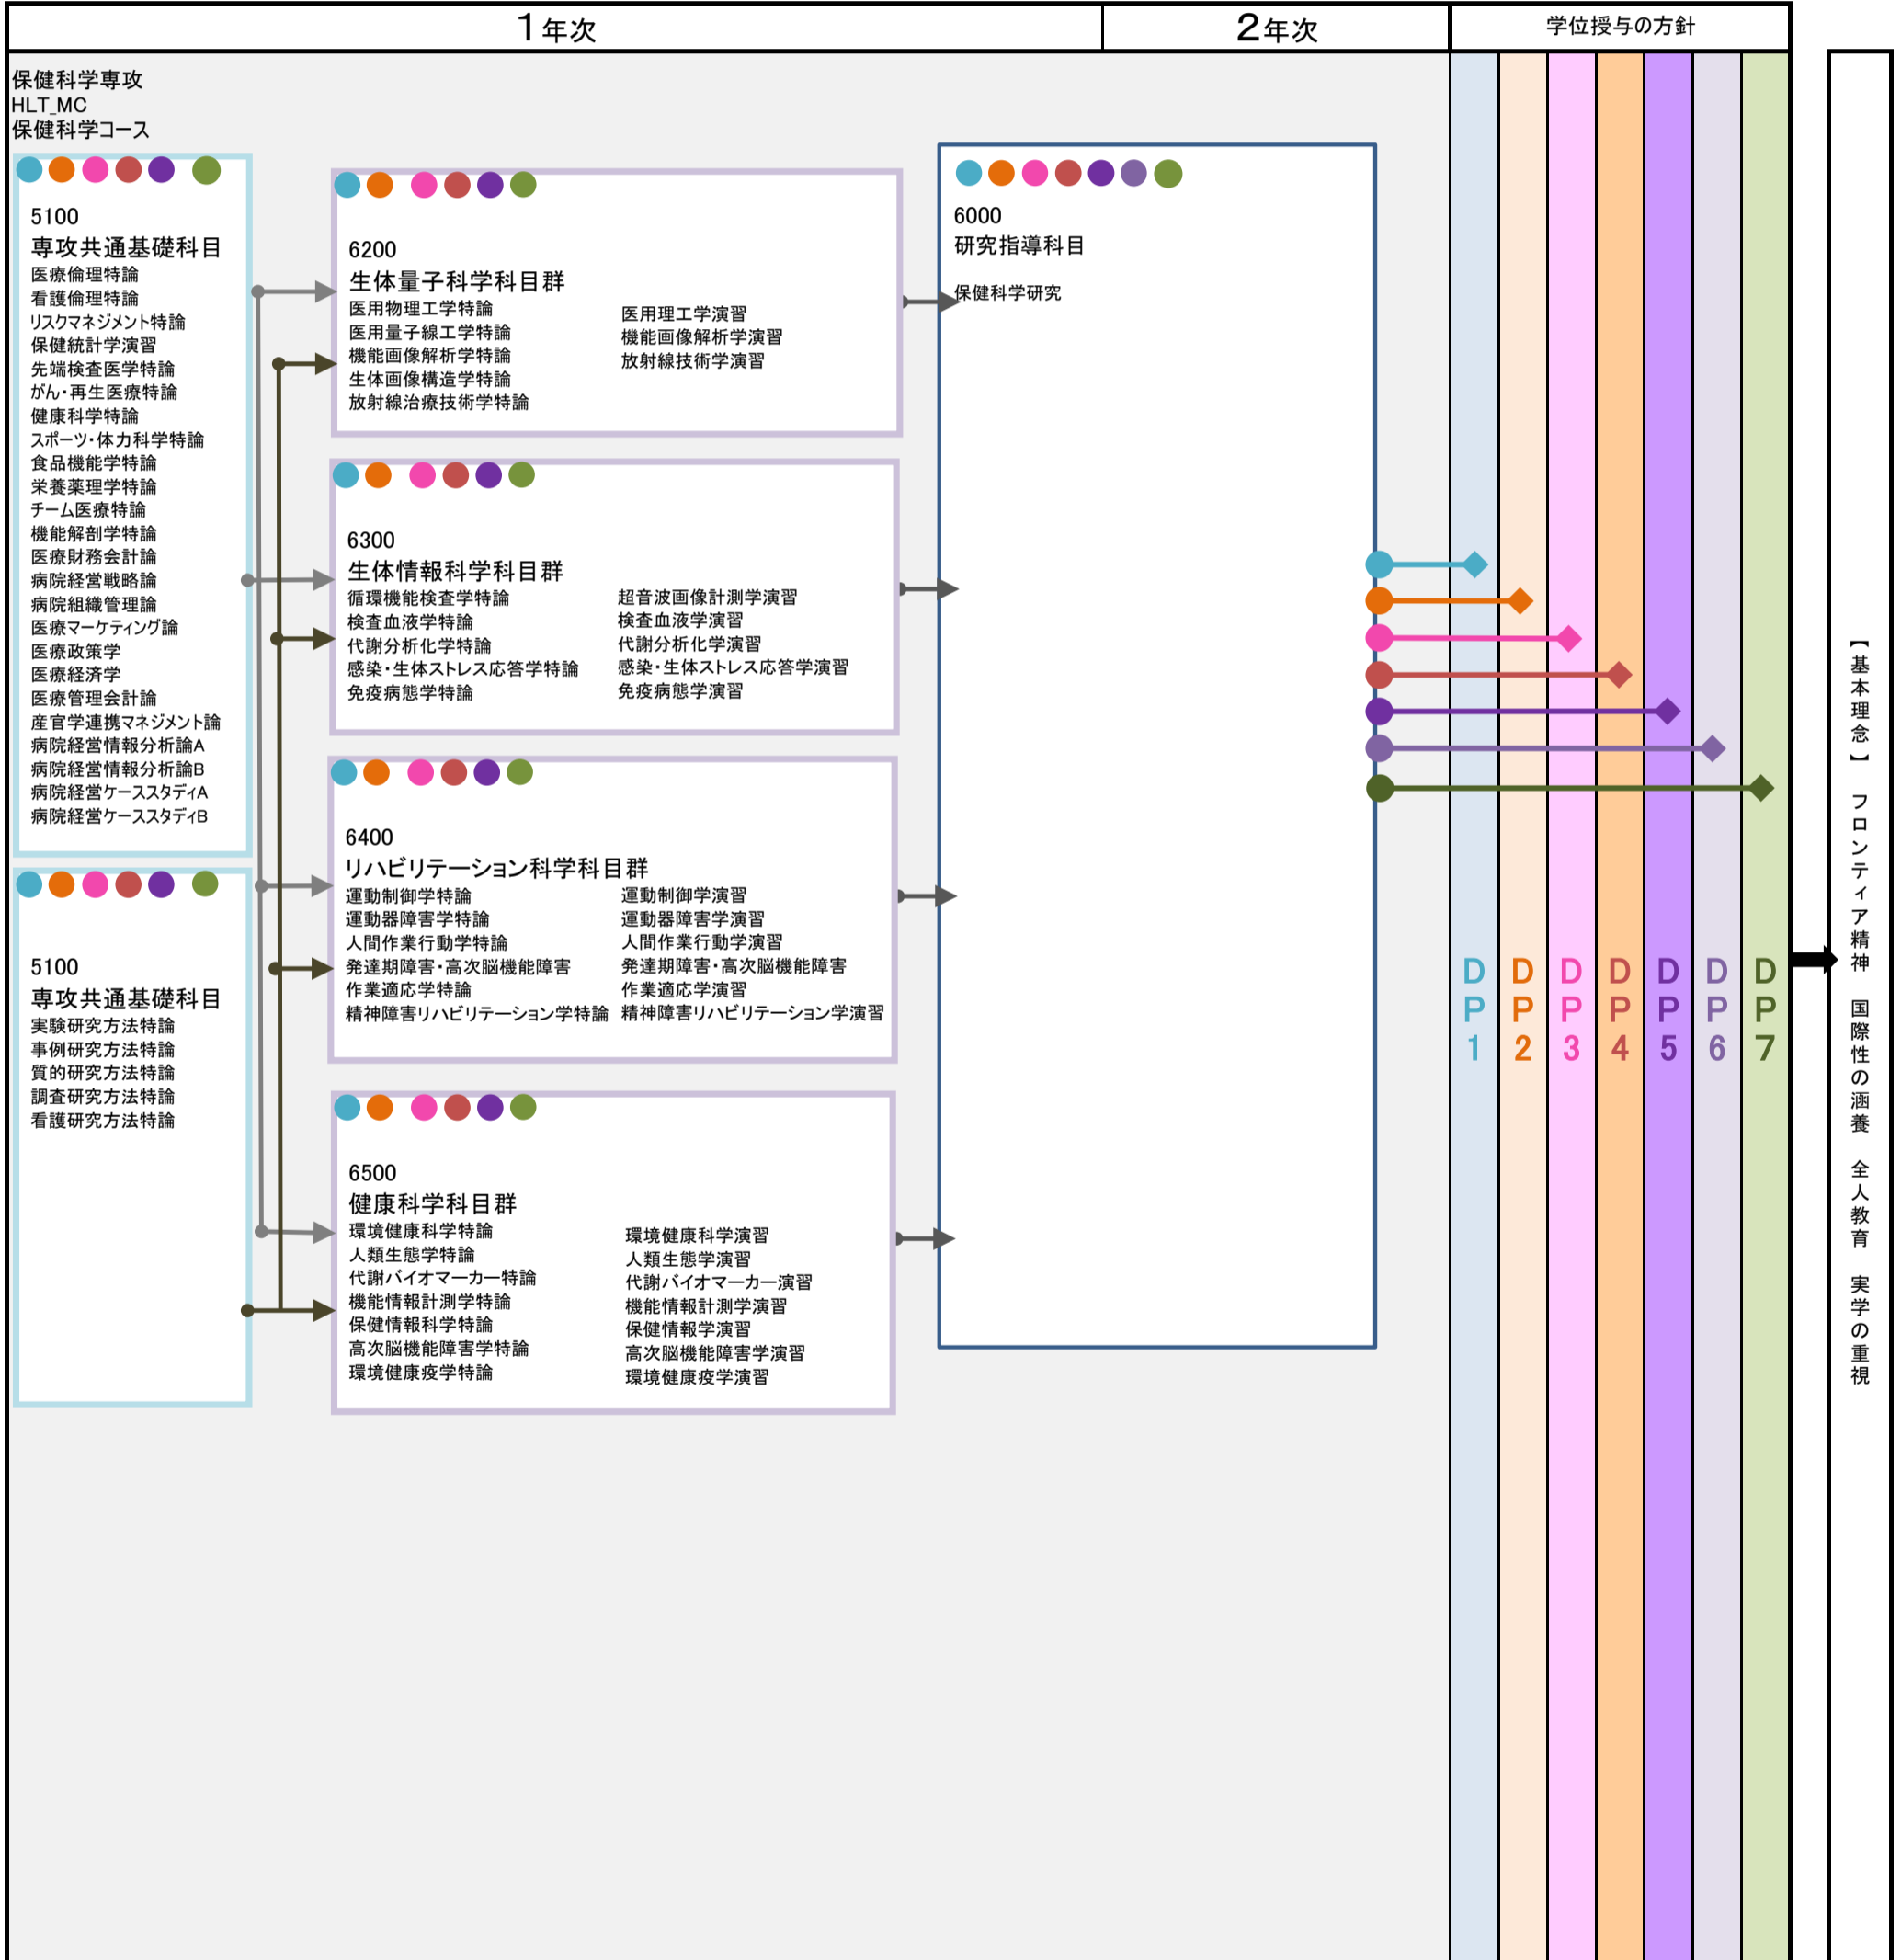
1年次

2年次

学位授与の方針

保健科学専攻
HLT_MC
保健科学コース

5100
専攻共通基礎科目
医療倫理特論
看護倫理特論
リスクマネジメント特論
保健統計学演習
先端検査医学特論
がん・再生医療特論
健康科学特論
スポーツ・体力科学特論
食品機能学特論
栄養薬理学特論
チーム医療特論
機能解剖学特論
医療財務会計論
病院経営戦略論
病院組織管理論
医療マーケティング論
医療政策学
医療経済学
医療管理会計論
産官学連携マネジメント論
病院経営情報分析論A
病院経営情報分析論B
病院経営ケーススタディA
病院経営ケーススタディB

5100
専攻共通基礎科目
実験研究方法特論
事例研究方法特論
質的研究方法特論
調査研究方法特論
看護研究方法特論

6200
生体量子科学科目群
医用物理工学特論
医用量子線工学特論
機能画像解析学特論
生体画像構造学特論
放射線治療技術学特論

医用理工学演習
機能画像解析学演習
放射線技術学演習

6300
生体情報科学科目群
循環機能検査学特論
検査血液学特論
代謝分析化学特論
感染・生体ストレス応答学特論
免疫病態学特論

超音波画像計測学演習
検査血液学演習
代謝分析化学演習
感染・生体ストレス応答学演習
免疫病態学演習

6400
リハビリテーション科学科目群
運動制御学特論
運動器障害学特論
人間作業行動学特論
発達期障害・高次脳機能障害
作業適応学特論
精神障害リハビリテーション学特論

運動制御学演習
運動器障害学演習
人間作業行動学演習
発達期障害・高次脳機能障害
作業適応学演習
精神障害リハビリテーション学演習

6500
健康科学科目群
環境健康科学特論
人類生態学特論
代謝バイオマーカー特論
機能情報計測学特論
保健情報科学特論
高次脳機能障害学特論
環境健康疫学特論

環境健康科学演習
人類生態学演習
代謝バイオマーカー演習
機能情報計測学演習
保健情報学演習
高次脳機能障害学演習
環境健康疫学演習

6000
研究指導科目
保健科学研究

DP1 DP2 DP3 DP4 DP5 DP6 DP7

【基本理念】 フロンティア精神 国際性の涵養 全人教育 実学の重視